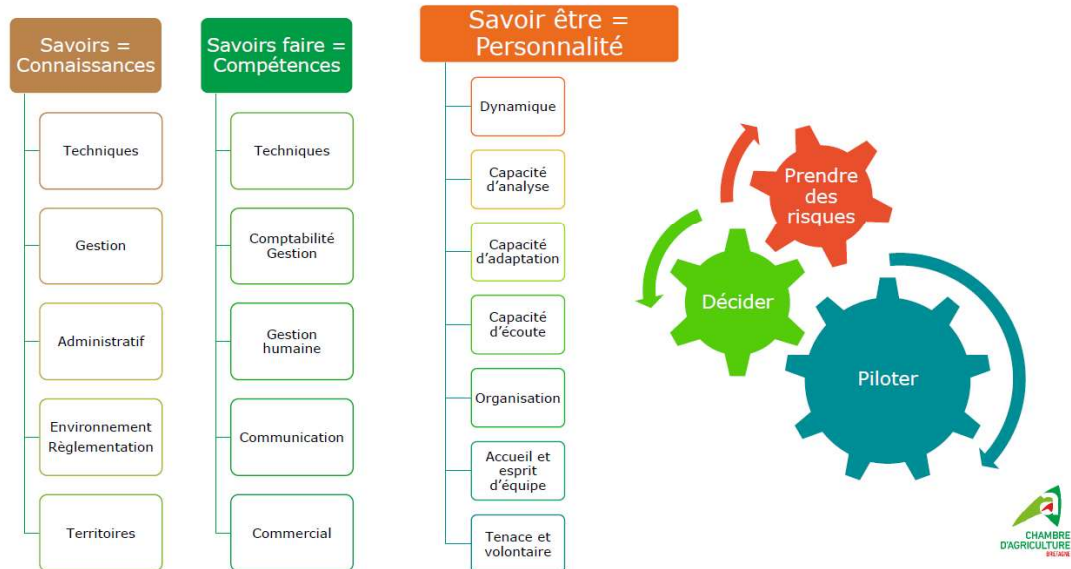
Savoirs = Connaissances

Techniques

Gestion

Administratif

Environnement Règlementation

Territoires

Savoirs faire = Compétences

Techniques

Comptabilité Gestion

Gestion humaine

Communication

Commercial

Savoir être = Personnalité

Dynamique

Capacité d'analyse

Capacité d'adaptation

Capacité d'écoute

Organisation

Accueil et esprit d'équipe

Tenace et volontaire

Prendre des risques

Décider

Piloter

CHAMBRE D'AGRICULTURE BRETAGNE